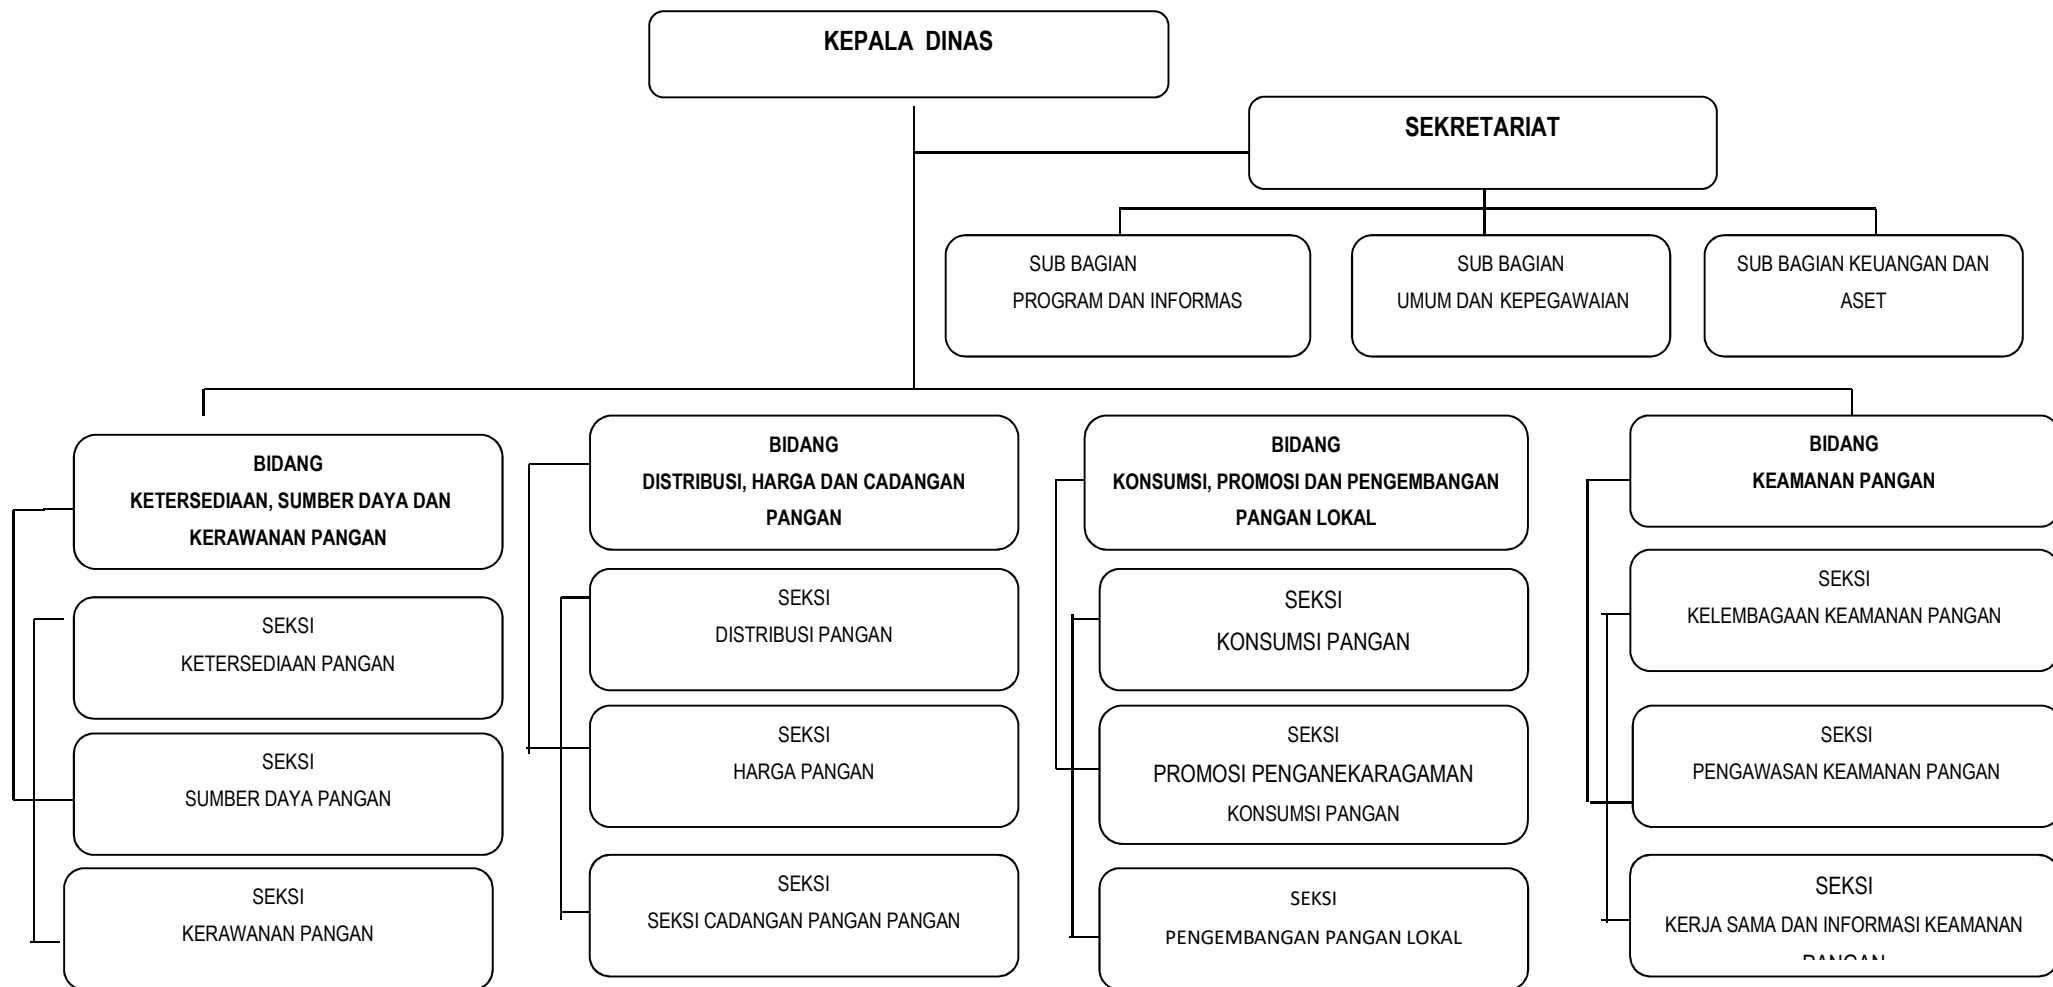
KEPALA DINAS

SEKRETARIAT

SUB BAGIAN
PROGRAM DAN INFORMAS

SUB BAGIAN
UMUM DAN KEPEGAWAIAN

SUB BAGIAN KEUANGAN DAN
ASET

BIDANG
KETERSEDIAAN, SUMBER DAYA DAN KERAWANAN PANGAN

SEKSI
KETERSEDIAAN PANGAN

SEKSI
SUMBER DAYA PANGAN

SEKSI
KERAWANAN PANGAN

BIDANG
DISTRIBUSI, HARGA DAN CADANGAN PANGAN

SEKSI
DISTRIBUSI PANGAN

SEKSI
HARGA PANGAN

SEKSI
SEKSI CADANGAN PANGAN PANGAN

BIDANG
KONSUMSI, PROMOSI DAN PENGEMBANGAN PANGAN LOKAL

SEKSI
KONSUMSI PANGAN

SEKSI
PROMOSI PENGANEKARAGAMAN
KONSUMSI PANGAN

SEKSI
PENGEMBANGAN PANGAN LOKAL

BIDANG
KEAMANAN PANGAN

SEKSI
KELEMBAGAAN KEAMANAN PANGAN

SEKSI
PENGAWASAN KEAMANAN PANGAN

SEKSI
KERJA SAMA DAN INFORMASI KEAMANAN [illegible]